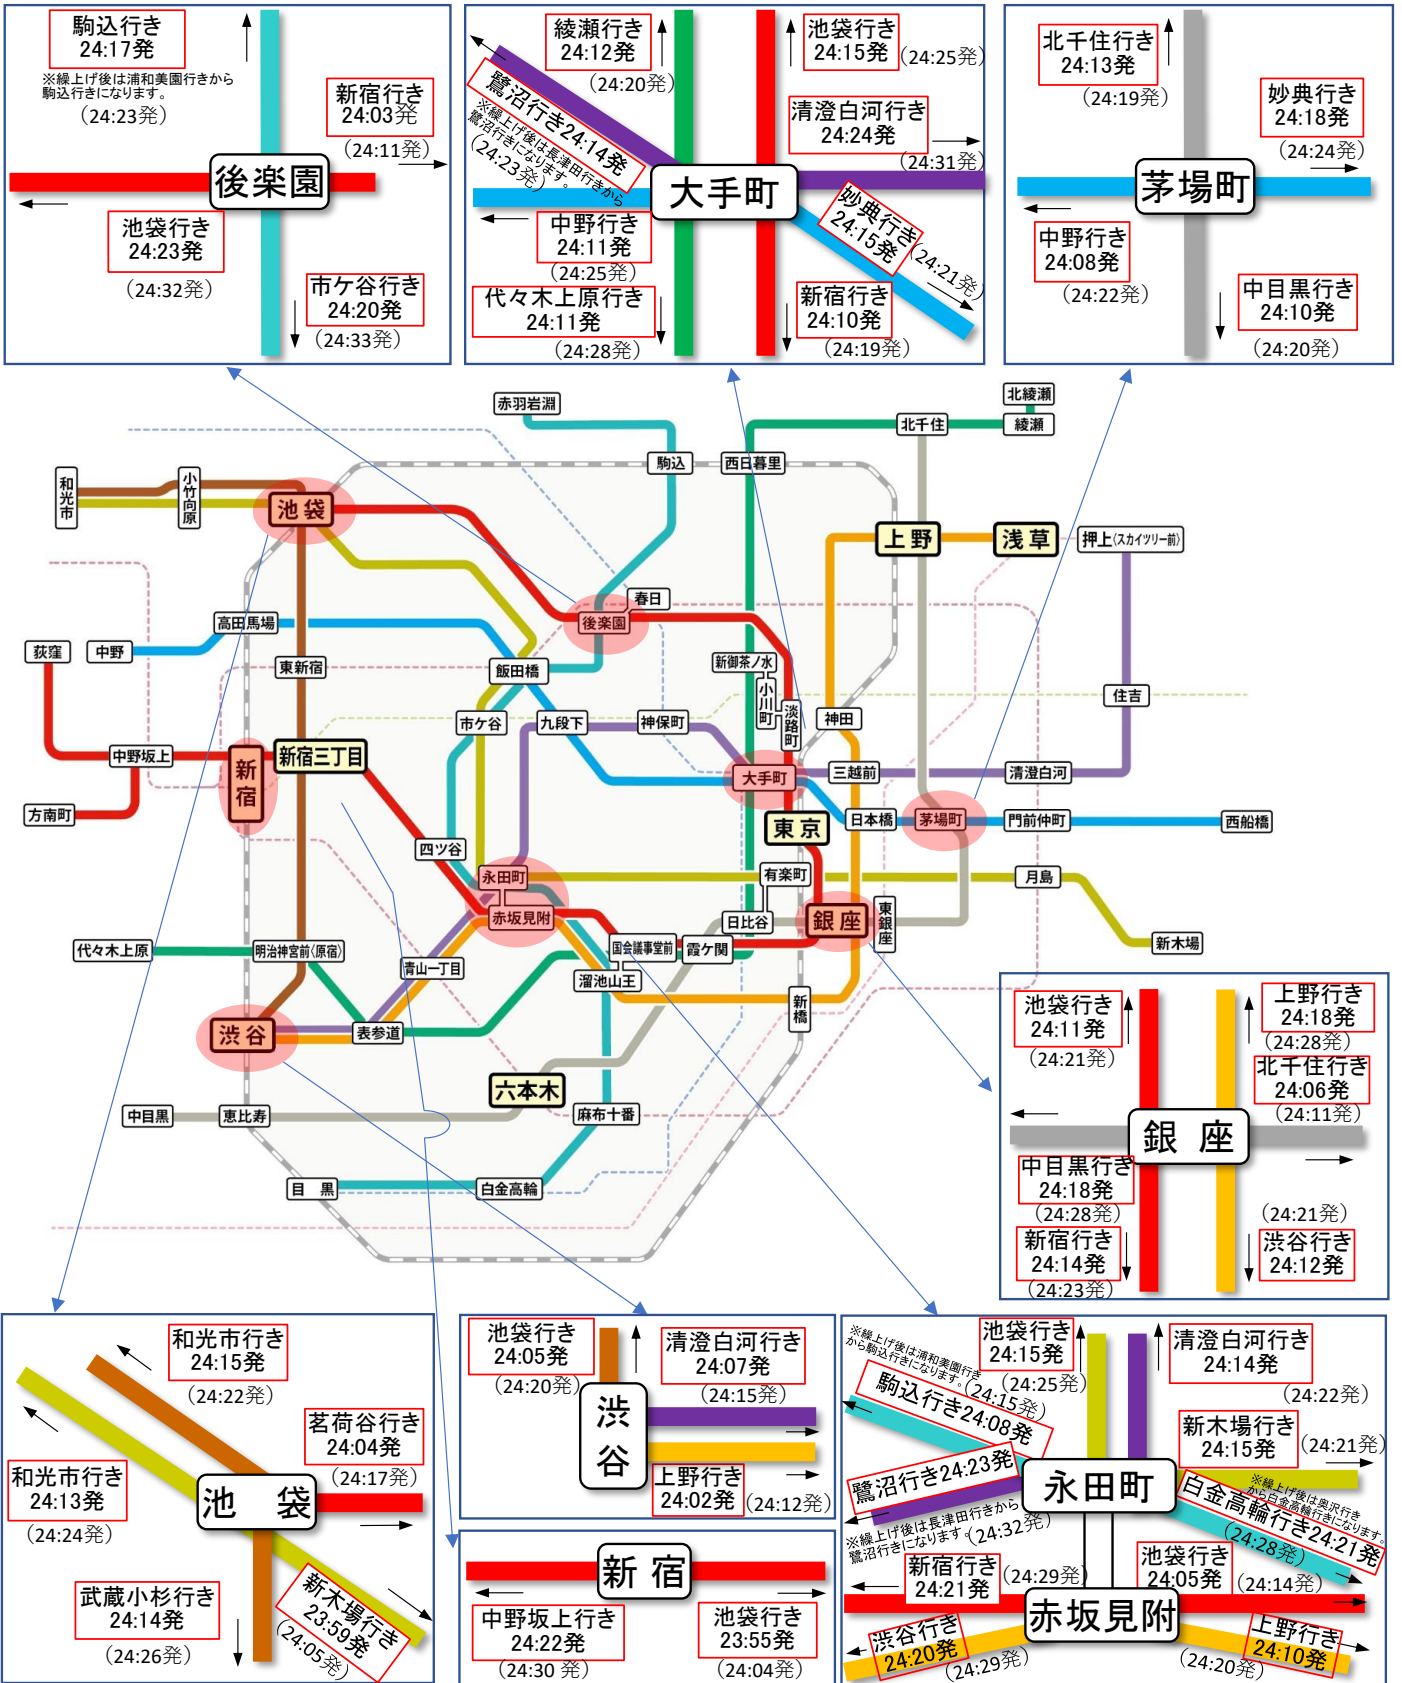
駒込行き
24:17発
※繰上げ後は浦和美園行きから駒込行きになります。
（24:23発）

新宿行き
24:03発
（24:11発）

後楽園

池袋行き
24:23発
（24:32発）

市ケ谷行き
24:20発
（24:33発）

綾瀬行き
24:12発
（24:20発）

池袋行き
24:15発
（24:25発）

鷺沼行き24:14発
※繰上げ後は長津田行きから鷺沼行きになります。
（24:23発）

清澄白河行き
24:24発
（24:31発）

大手町

妙典行き
24:15発
（24:21発）

中野行き
24:11発
（24:25発）

代々木上原行き
24:11発
（24:28発）

新宿行き
24:10発
（24:19発）

北千住行き
24:13発
（24:19発）

妙典行き
24:18発
（24:24発）

茅場町

中野行き
24:08発
（24:22発）

中目黒行き
24:10発
（24:20発）

赤羽岩淵
北綾瀬
綾瀬
北千住
駒込
西日暮里
和光市
小竹向原
池袋
上野
浅草
押上〈スカイツリー前〉
春日
後楽園
高田馬場
荻窪
中野
東新宿
飯田橋
新御茶ノ水
小川町
淡路町
神田
住吉
市ケ谷
九段下
神保町
中野坂上
新宿
新宿三丁目
大手町
三越前
清澄白河
方南町
日本橋
茅場町
門前仲町
西船橋
東京
四ツ谷
永田町
有楽町
月島
赤坂見附
日比谷
銀座
東銀座
新木場
代々木上原
明治神宮前〈原宿〉
国会議事堂前
霞ケ関
青山一丁目
溜池山王
新橋
渋谷
表参道
六本木
中目黒
恵比寿
麻布十番
目黒
白金高輪

池袋行き
24:11発
（24:21発）

上野行き
24:18発
（24:28発）

北千住行き
24:06発
（24:11発）

銀座

中目黒行き
24:18発
（24:28発）

（24:21発）

新宿行き
24:14発
（24:23発）

渋谷行き
24:12発

和光市行き
24:15発
（24:22発）

若荷谷行き
24:04発
（24:17発）

和光市行き
24:13発
（24:24発）

池袋

武蔵小杉行き
24:14発
（24:26発）

新木場行き
23:59発
（24:05発）

池袋行き
24:05発
（24:20発）

清澄白河行き
24:07発
（24:15発）

渋谷

上野行き
24:02発
（24:12発）

新宿

中野坂上行き
24:22発
（24:30発）

池袋行き
23:55発
（24:04発）

※繰上げ後は浦和美園行きから駒込行きになります。
池袋行き
24:15発
（24:25発）

清澄白河行き
24:14発
（24:22発）

駒込行き24:08発
（24:15発）

新木場行き
24:15発
（24:21発）

鷺沼行き24:23発

永田町

※繰上げ後は奥沢行きから白金高輪行きになります。
白金高輪行き24:21発
（24:28発）

※繰上げ後は長津田行きから鷺沼行きになります。
（24:32発）

新宿行き
24:21発
（24:29発）

池袋行き
24:05発
（24:14発）

赤坂見附

渋谷行き
24:20発
（24:29発）

上野行き
24:10発
（24:20発）